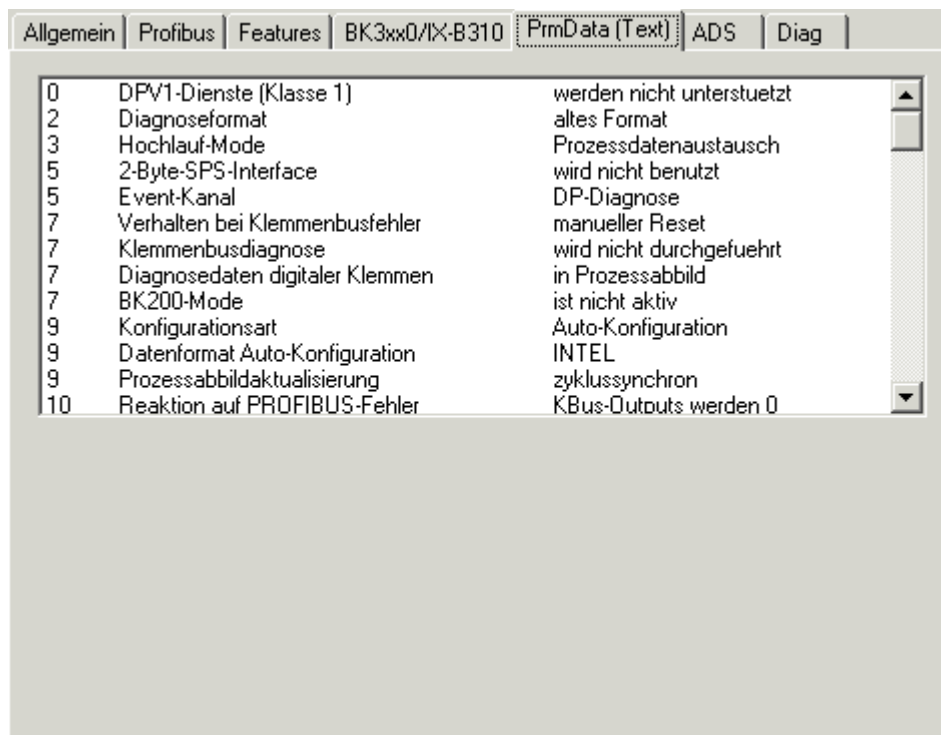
Allgemein | Profibus | Features | BK3xx0/IX-B310 | PrmData (Text) | ADS | Diag

| | | |
|---|---|---|
| 0 | DPV1-Dienste (Klasse 1) | werden nicht unterstuetzt |
| 2 | Diagnoseformat | altes Format |
| 3 | Hochlauf-Mode | Prozessdatenaustausch |
| 5 | 2-Byte-SPS-Interface | wird nicht benutzt |
| 5 | Event-Kanal | DP-Diagnose |
| 7 | Verhalten bei Klemmenbusfehler | manueller Reset |
| 7 | Klemmenbusdiagnose | wird nicht durchgefuehrt |
| 7 | Diagnosedaten digitaler Klemmen | in Prozessabbild |
| 7 | BK200-Mode | ist nicht aktiv |
| 9 | Konfigurationsart | Auto-Konfiguration |
| 9 | Datenformat Auto-Konfiguration | INTEL |
| 9 | Prozessabbildaktualisierung | zyklussynchron |
| 10 | Reaktion auf PROFIBUS-Fehler | KBus-Outputs werden 0 |